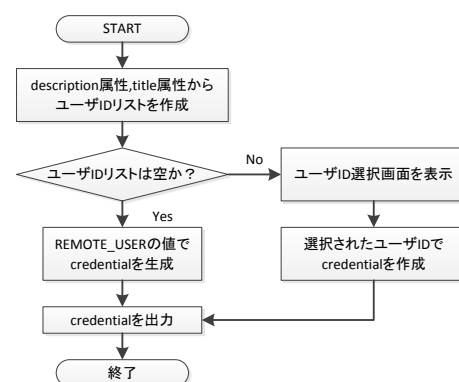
START

description属性,title属性からユーザIDリストを作成

ユーザIDリストは空か？

No

ユーザID選択画面を表示

Yes

REMOTE_USERの値でcredentialを生成

選択されたユーザIDでcredentialを作成

credentialを出力

終了